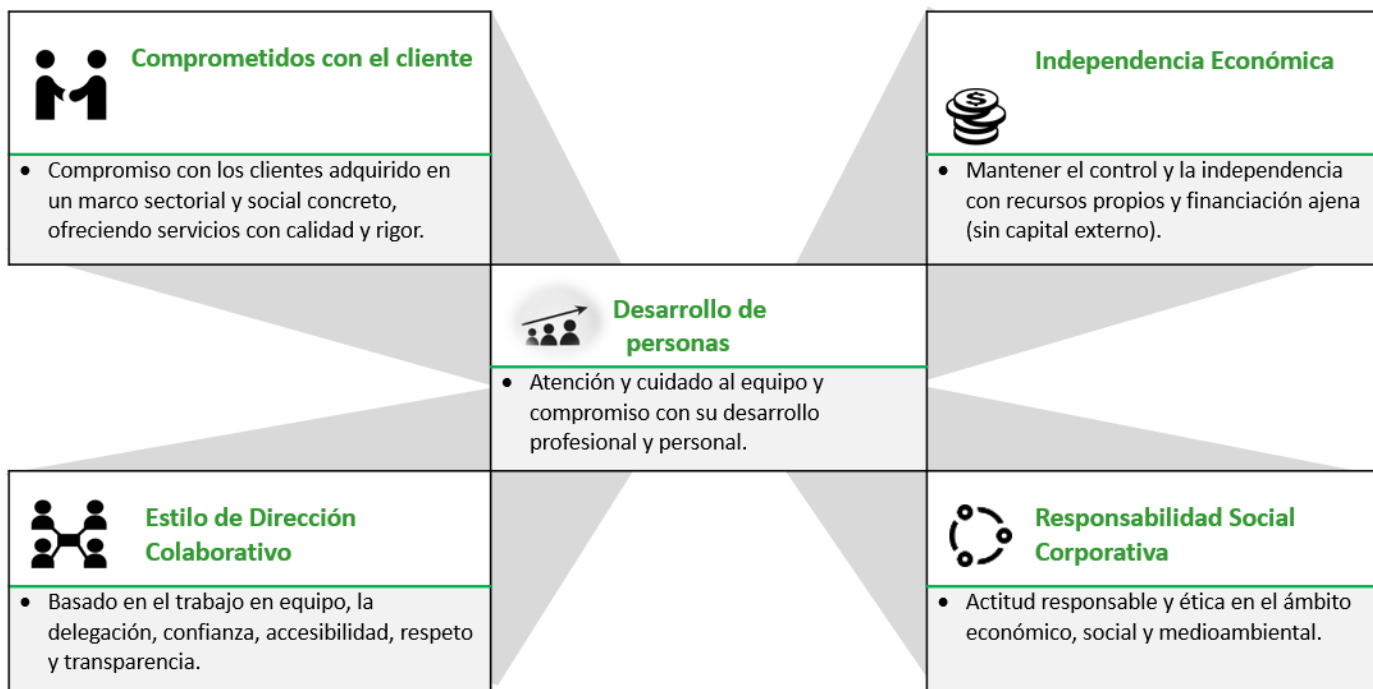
Comprometidos con el cliente

- Compromiso con los clientes adquirido en un marco sectorial y social concreto, ofreciendo servicios con calidad y rigor.

Independencia Económica

- Mantener el control y la independencia con recursos propios y financiación ajena (sin capital externo).

Desarrollo de personas

- Atención y cuidado al equipo y compromiso con su desarrollo profesional y personal.

Estilo de Dirección Colaborativo

- Basado en el trabajo en equipo, la delegación, confianza, accesibilidad, respeto y transparencia.

Responsabilidad Social Corporativa

- Actitud responsable y ética en el ámbito económico, social y medioambiental.